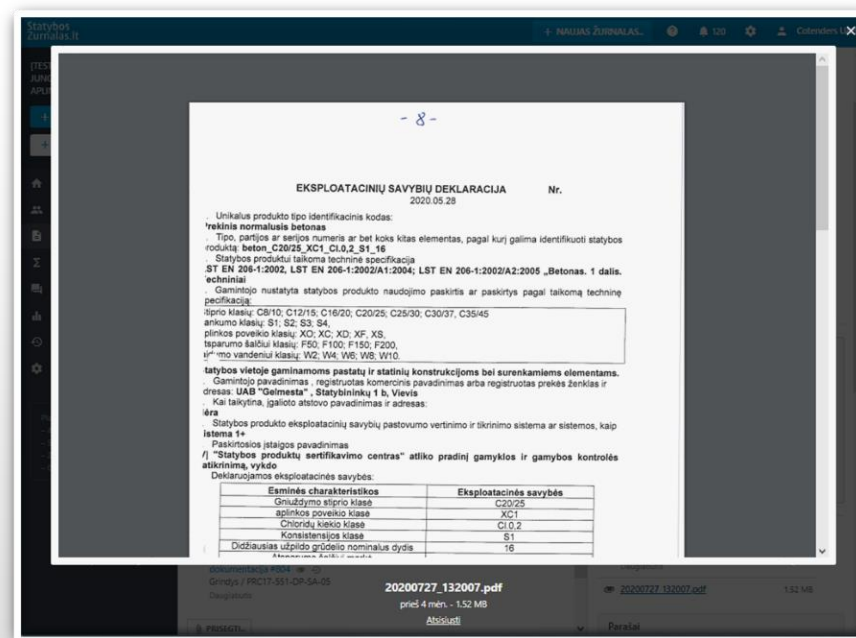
Statybos žurnalas.lt

+ NAUJAS ŽURNALAS... 120 Cotenders U

[TEST JUNC APLI

- 8 -

EKSPLOATACINIŲ SAVYBIŲ DEKLARACIJA Nr.
2020.05.28

. Unikalus produkto tipo identifikacinis kodas:
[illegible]rekinis normalusis betonas
. Tipo, partijos ar serijos numeris ar bet koks kitas elementas, pagal kurį galima identifikuoti statybos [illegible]roduktą: beton_C20/25_XC1_Cl.0,2_S1_16
. Statybos produktui taikoma techninė specifikacija
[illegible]ST EN 206-1:2002, LST EN 206-1:2002/A1:2004; LST EN 206-1:2002/A2:2005 „Betonas. 1 dalis. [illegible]echniniai
. Gamintojo nustatyta statybos produkto naudojimo paskirtis ar paskirtys pagal taikomą techninę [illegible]pecifikaciją:

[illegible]tiprio klasių: C8/10; C12/15; C16/20; C20/25; C25/30; C30/37, C35/45
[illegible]ankumo klasių: S1; S2; S3; S4,
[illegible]aplinkos poveikio klasių: XO; XC; XD; XF, XS,
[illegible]tsparumo šalčiui klasių: F50; F100; F150; F200,
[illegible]mo vandeniui klasių: W2; W4; W6; W8; W10.

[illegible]tatybos vietoje gaminamoms pastatų ir statinių konstrukcijoms bei surenkamiems elementams.
. Gamintojo pavadinimas , registruotas komercinis pavadinimas arba registruotas prekės ženklas ir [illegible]dresas: UAB "Gelmesta" , Statybininkų 1 b, Vievis
. Kai taikytina, įgalioto atstovo pavadinimas ir adresas:
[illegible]ėra
. Statybos produkto eksploatacinių savybių pastovumo vertinimo ir tikrinimo sistema ar sistemos, kaip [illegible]istema 1+
. Paskirtosios įstaigos pavadinimas
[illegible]/ "Statybos produktų sertifikavimo centras" atliko pradinį gamyklos ir gamybos kontrolės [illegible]atikrinimą, vykdo
Deklaruojamos eksploatacinės savybės:

| Esminės charakteristikos | Eksploatacinės savybės |
|---|---|
| Gniuždymo stiprio klasė | C20/25 |
| aplinkos poveikio klasė | XC1 |
| Chloridų kiekio klasė | Cl 0,2 |
| Konsistencijos klasė | S1 |
| Didžiausias užpildo grūdelio nominalus dydis | 16 |
| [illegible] | |

dokumentacija P804 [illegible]
Grindys / FRC17-551-OP-SA-05
Dengiabuta

20200727_132007.pdf
prieš 4 mėn. - 1.52 MB
Atsisiųsti

20200727_132007.pdf 1.52 MB
PRISEGTI...
Parašai